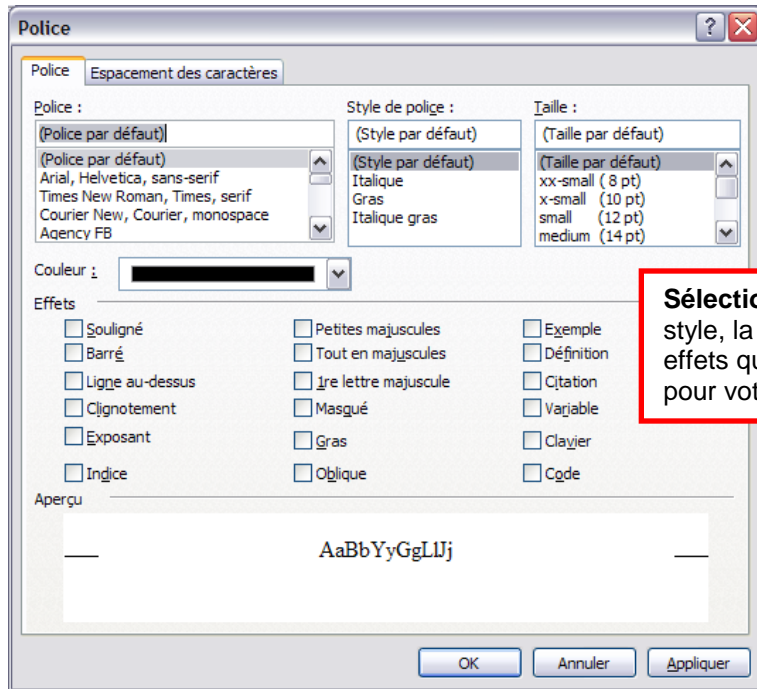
Police

Police | Espacement des caractères

Police :
(Police par défaut)
(Police par défaut)
Arial, Helvetica, sans-serif
Times New Roman, Times, serif
Courier New, Courier, monospace
Agency FB

Style de police :
(Style par défaut)
(Style par défaut)
Italique
Gras
Italique gras

Taille :
(Taille par défaut)
(Taille par défaut)
xx-small ( 8 pt)
x-small (10 pt)
small (12 pt)
medium (14 pt)

Couleur :

Effets
Souligné
Barré
Ligne au-dessus
Clignotement
Exposant
Indice
Petites majuscules
Tout en majuscules
1re lettre majuscule
Masqué
Gras
Oblique
Exemple
Définition
Citation
Variable
Clavier
Code

Sélectio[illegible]
style, la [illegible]
effets q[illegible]
pour vo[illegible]

Aperçu
AaBbYyGgLlJj

OK
Annuler
Appliquer